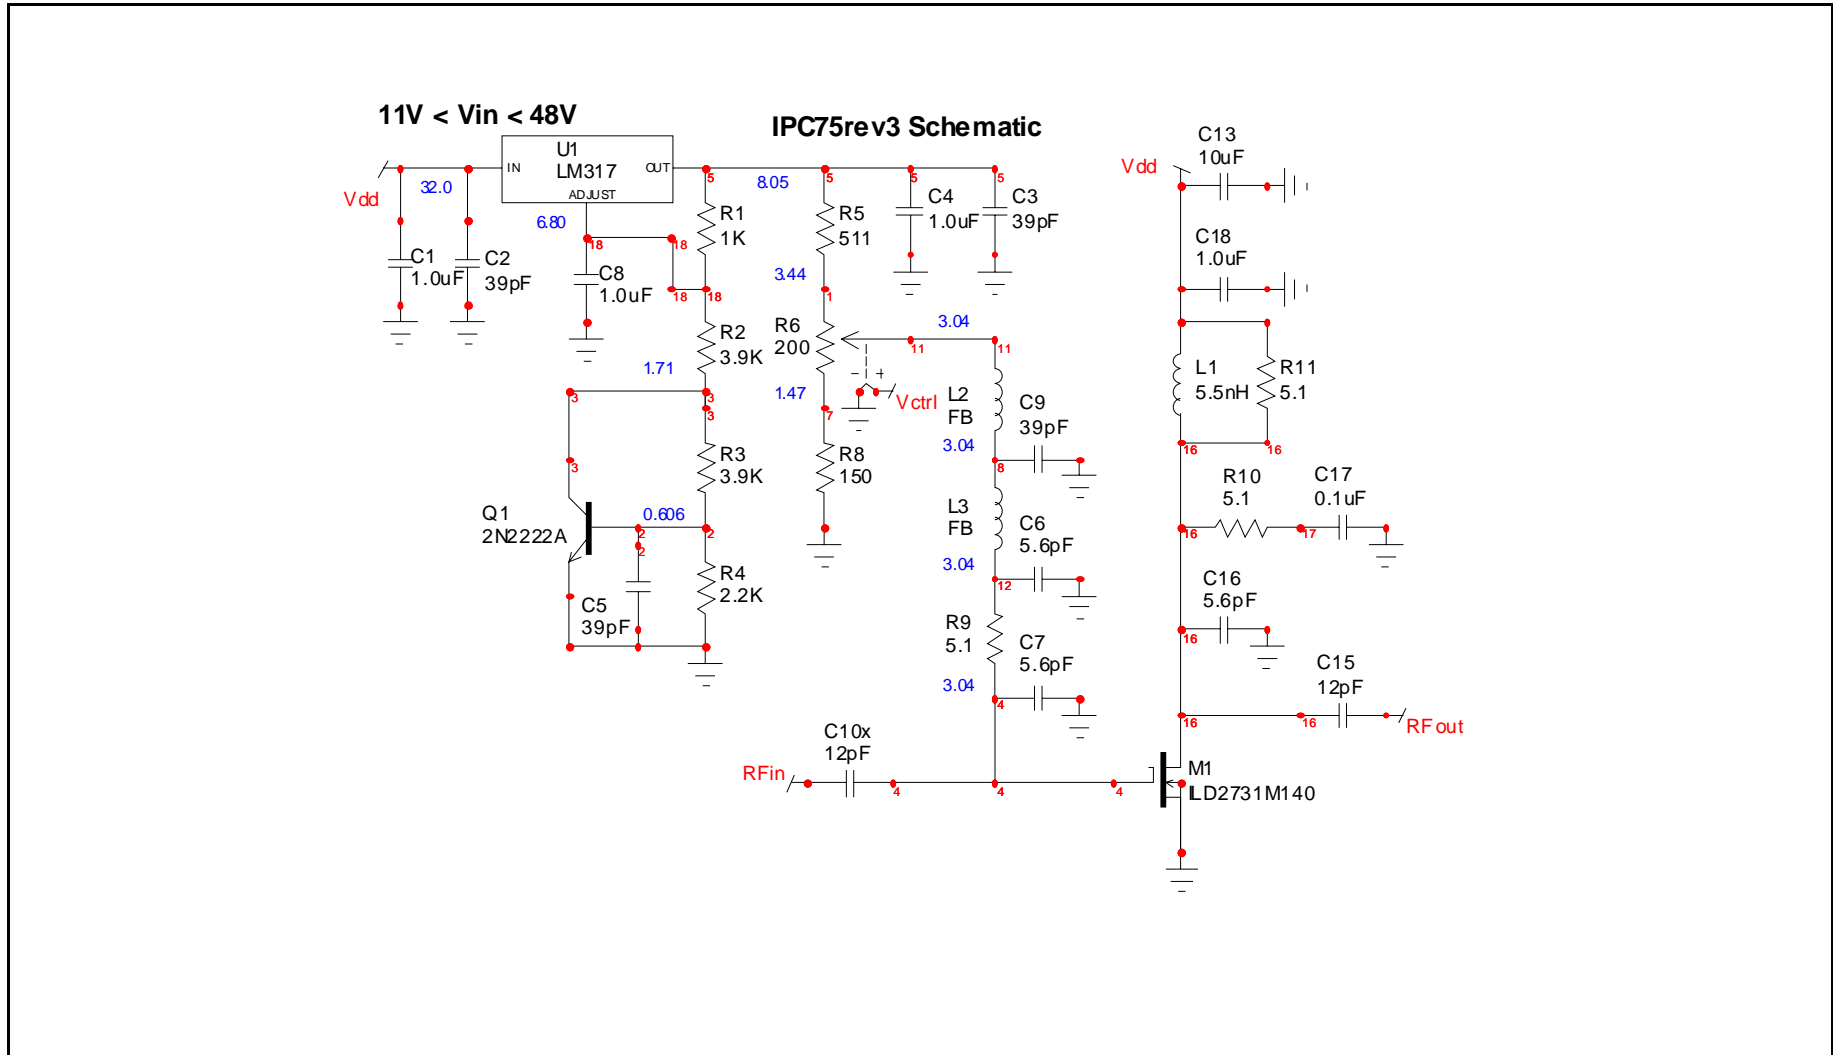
11V < Vin < 48V

IPC75rev3 Schematic

Vdd
32.0
U1
LM317
IN
OUT
ADJUST
6.80
5
8.05
5
5
5
C1
1.0uF
C2
39pF
C8
1.0uF
18
18
18
18
R1
1K
R5
511
C4
1.0uF
C3
39pF
3.44
1
R2
3.9K
R6
200
3.04
11
11
1.71
1.47
- +
Vctrl
L2
FB
C9
39pF
3
3
3
7
3.04
8
3
R3
3.9K
R8
150
Q1
2N2222A
0.606
2
2
2
L3
FB
C6
5.6pF
C5
39pF
R4
2.2K
3.04
12
R9
5.1
C7
5.6pF
3.04
4
C10x
12pF
RFin
4
4
4
M1
LD2731M140

Vdd
C13
10uF
C18
1.0uF
L1
5.5nH
R11
5.1
16
16
R10
5.1
C17
0.1uF
16
17
C16
5.6pF
16
C15
12pF
16
16
RFout